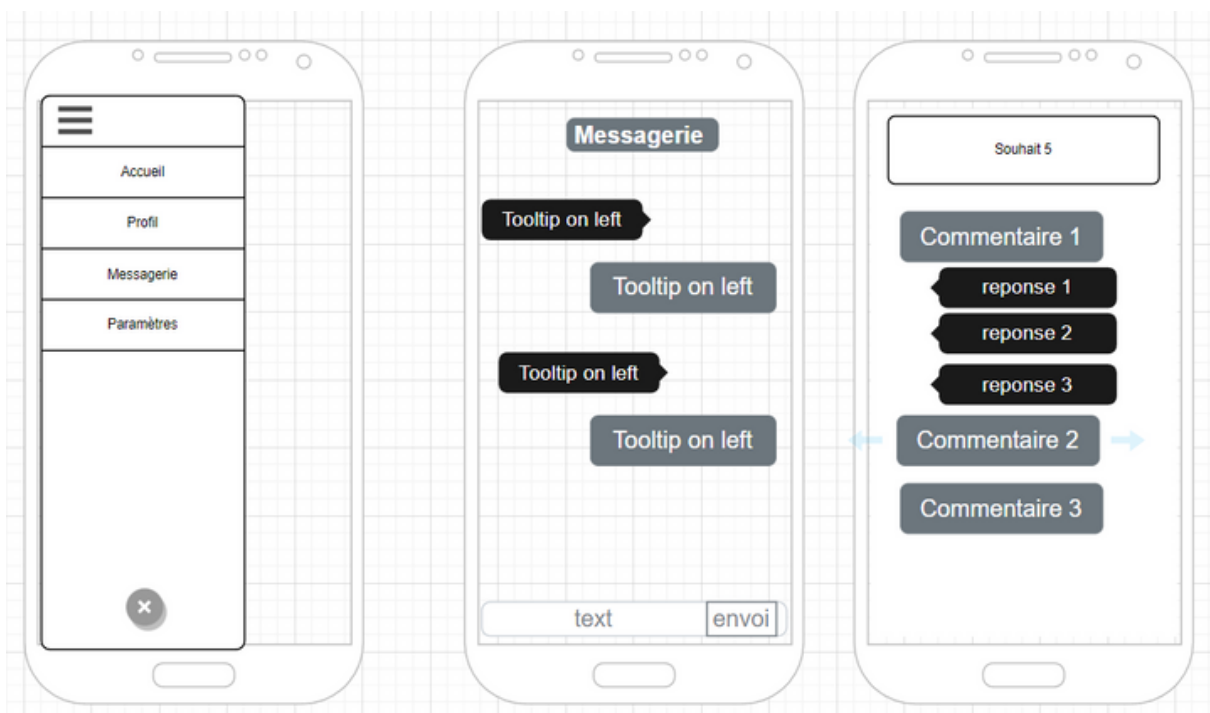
Accueil

Profil

Messagerie

Paramètres

Messagerie

Tooltip on left

Tooltip on left

Tooltip on left

Tooltip on left

text

envoi

Souhait 5

Commentaire 1

reponse 1

reponse 2

reponse 3

Commentaire 2

Commentaire 3